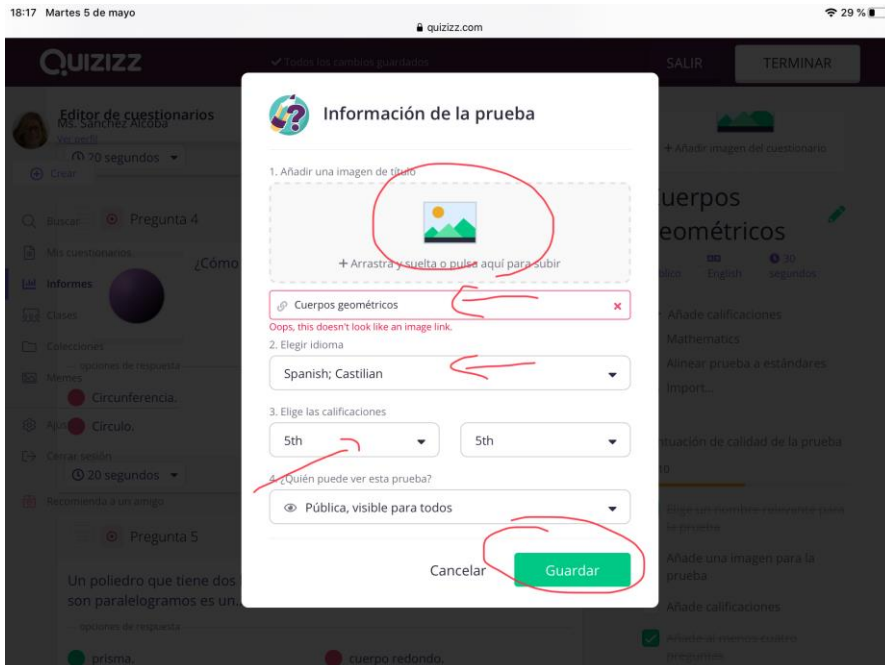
18:17 Martes 5 de mayo
quizizz.com
29 %

QUIZIZZ
Todos los cambios guardados
SALIR
TERMINAR

Editor de cuestionarios
Ms. Sanchez Alcoba
Ver perfil
20 segundos
Crear
Buscar
Pregunta 4
Mis cuestionarios
¿Cómo
Informes
Clases
Colecciones
opciones de respuesta
Memes
Circunferencia.
Ajus
Círculo.
Cerrar sesión
20 segundos
Recomienda a un amigo
Pregunta 5
Un poliedro que tiene dos
son paralelogramos es un.
opciones de respuesta
prisma.
cuerpo redondo.

+ Añade imagen del cuestionario
Cuerpos
geométricos
Público
English
30 segundos
Añade calificaciones
Mathematics
Alinear prueba a estándares
Impor...
Puntuación de calidad de la prueba
Elige un nombre conciso para la prueba
Añade una imagen para la prueba
Añade calificaciones
Añade al menos cuatro preguntas

Información de la prueba
1. Añadir una imagen de título
+ Arrastra y suelta o pulsa aquí para subir
Cuerpos geométricos
Oops, this doesn't look like an image link.
2. Elegir idioma
Spanish; Castilian
3. Elige las calificaciones
5th
5th
4. ¿Quién puede ver esta prueba?
Pública, visible para todos
Cancelar
Guardar